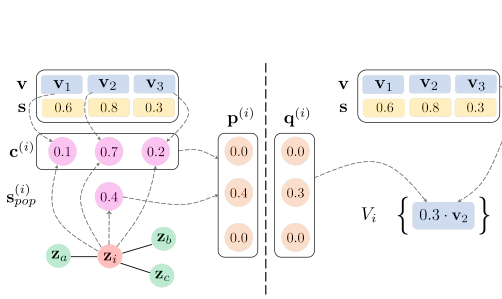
$\mathbf{v}$ $\mathbf{v}_1$ $\mathbf{v}_2$ $\mathbf{v}_3$
$\mathbf{s}$ 0.6 0.8 0.3

$\mathbf{c}^{(i)}$ 0.1 0.7 0.2

$\mathbf{s}_{pop}^{(i)}$ 0.4

$\mathbf{z}_a$ $\mathbf{z}_i$ $\mathbf{z}_b$ $\mathbf{z}_c$

$\mathbf{p}^{(i)}$
0.0
0.4
0.0

$\mathbf{q}^{(i)}$
0.0
0.3
0.0

$\mathbf{v}$ $\mathbf{v}_1$ $\mathbf{v}_2$ $\mathbf{v}_3$
$\mathbf{s}$ 0.6 0.8 0.3

$V_i$ $\{ 0.3 \cdot \mathbf{v}_2 \}$